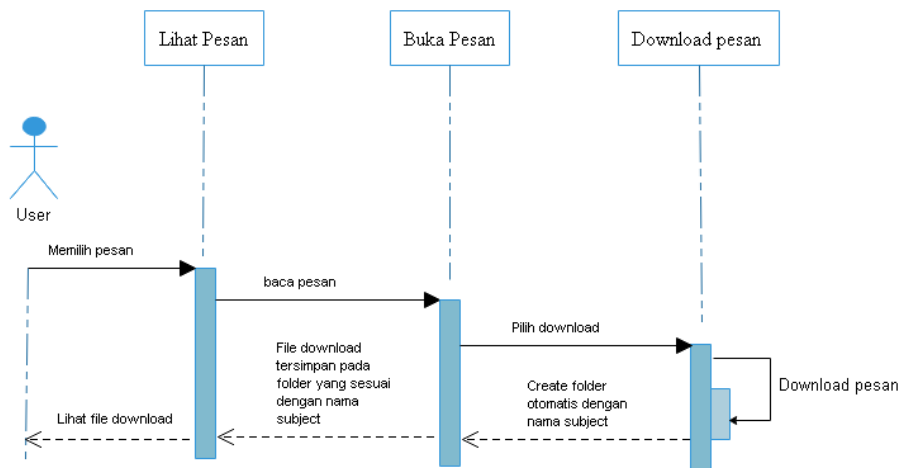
Lihat Pesan

Buka Pesan

Download pesan

User

Memilih pesan

baca pesan

Pilih download

Download pesan

File download tersimpan pada folder yang sesuai dengan nama subject

Create folder otomatis dengan nama subject

Lihat file download